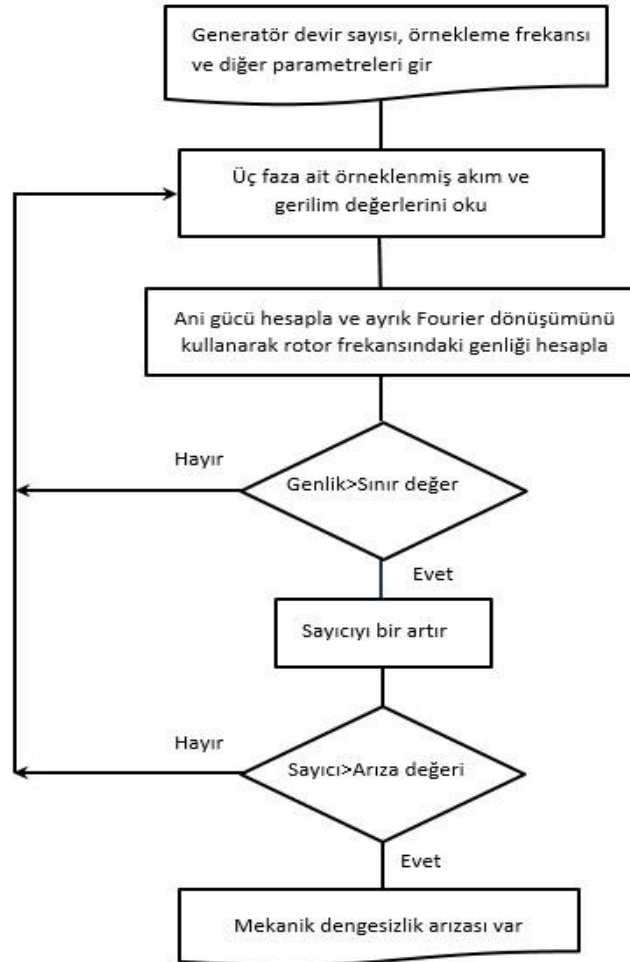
Generatör devir sayısı, örnekleme frekansı ve diğer parametreleri gir

Üç faza ait örneklenmiş akım ve gerilim değerlerini oku

Ani gücü hesapla ve ayrık Fourier dönüşümünü kullanarak rotor frekansındaki genliği hesapla

Hayır

Genlik>Sınır değer

Evet

Sayıcıyı bir artır

Hayır

Sayıcı>Arıza değeri

Evet

Mekanik dengesizlik arızası var